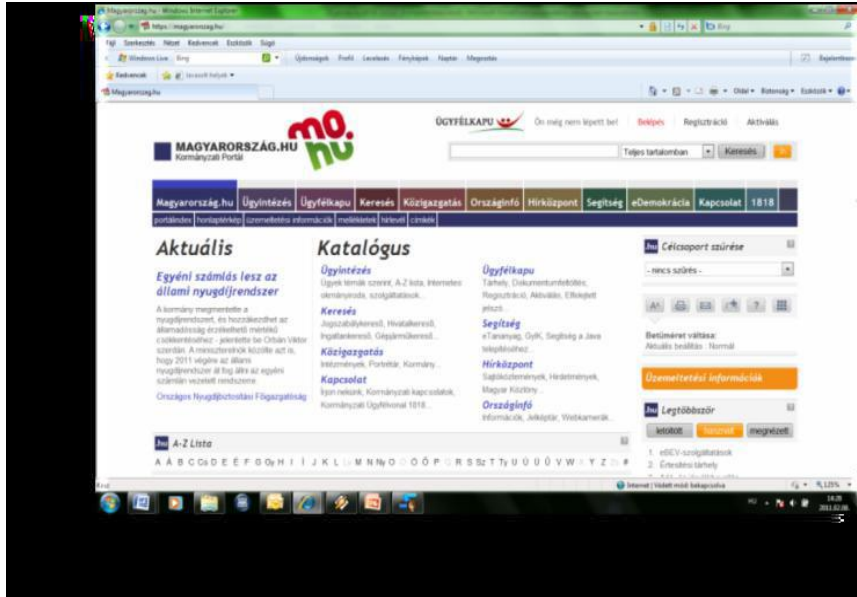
Magyarorszag.hu - Windows Internet Explorer
https://magyarorszag.hu
Fájl Szerkesztés Nézet Kedvencek Eszközök Súgó
Windows Live Bing
Kedvencek
Magyarorszag.hu

MAGYARORSZÁG.HU
Kormányzati Portál
mo. hu

ÜGYFÉLKAPU Ön még nem lépett be! Belépés Regisztráció Aktiválás

Teljes tartalomban Keresés

Magyarország.hu Ügyintézés Ügyfélkapu Keresés Közigazgatás Országinfó Hírközpont Segítség eDemokrácia Kapcsolat 1818

portálindex honlaptérkép üzemeltetési információk mellékletek hírlevél címkék

Aktuális

Egyéni számlás lesz az állami nyugdíjrendszer

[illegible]

Országos Nyugdíjbiztosítási Főigazgatóság

Katalógus

Ügyintézés
Ügyek témák szerint, A-Z lista, Internetes okmányiroda, szolgáltatások...

Keresés
Jogszabálykereső, Hivatalkereső, Ingatlankereső, Gépjárműkereső...

Közigazgatás
Intézmények, Portrék, Kormány...

Kapcsolat
Írjon nekünk, Kormányzati kapcsolatok, Kormányzati Ügyfélvonal 1818...

Ügyfélkapu
Tárhely, Dokumentumfeltöltés, Regisztráció, Aktiválás, Elfelejtett jelszó...

Segítség
eTananyag, GyIK, Segítség a Java telepítéséhez...

Hírközpont
Sajtóközlemények, Hírlevél, Magyar Közlöny...

Országinfó
Információk, Jelképtár, Webkamerák...

Célcsoport szűrése
- nincs szűrés -

Betűméret váltása:
Aktuális beállítás : Normál

Üzemeltetési információk

Legtöbbször
letöltött keresett megnézett
1. eBEV-szolgáltatások
2. Értesítési tárhely

A-Z Lista
A Á B C Cs D E É F G Gy H I Í J K L Ly M N Ny O Ó Ö Ő P Q R S Sz T Ty U Ú Ü Ű V W X Y Z Zs #

Internet | Védett mód: bekapcsolva
125%
HU
14:28
2011.02.08.